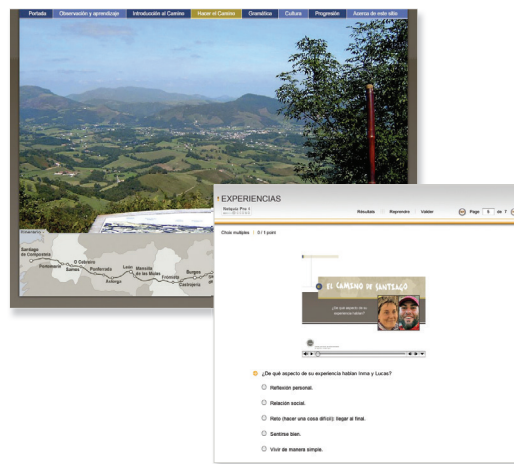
Portada | Observación y aprendizaje | Introducción al Camino | Hacer el Camino | Gramática | Cultura | Progresión | Acerca de este sitio

Santiago de Compostela
O Cebreiro
Portomarín
Samos
Ponferrada
León
Mansilla de las Mulas
Astorga
Frómista
Burgos
Castrojeriz

EXPERIENCIAS

Résultats | Reprendre | Valider | Page 5 de 7

Choix multiples | 0 / 1 point

EL CAMINO DE SANTIAGO

¿De qué aspecto de su experiencia hablan Inma y Lucas?

Reflexión personal.

Relación social.

Reto (hacer una cosa difícil): llegar al final.

Sentirse bien.

Vivir de manera simple.